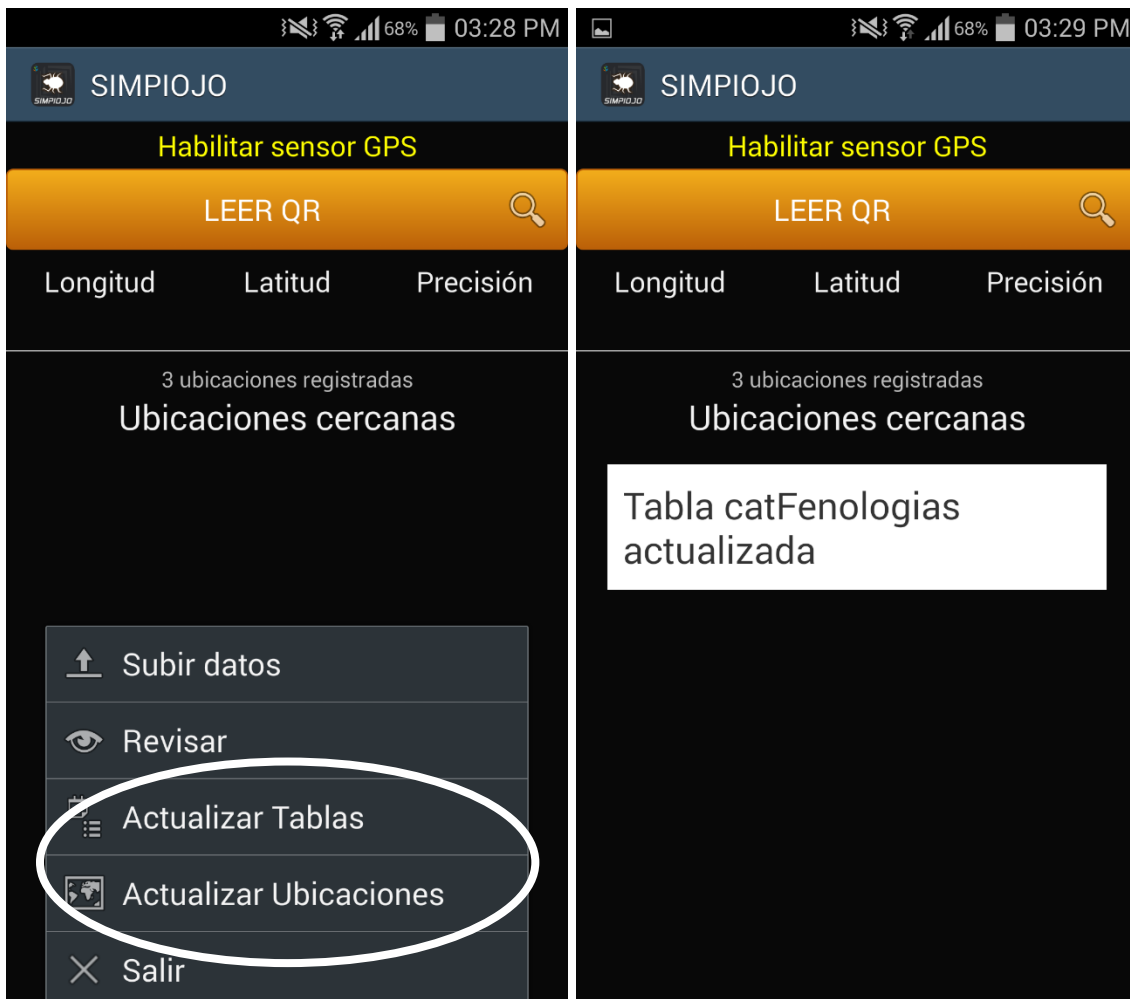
68% 03:28 PM

SIMPIOJO

SIMPIOJO

Habilitar sensor GPS

LEER QR

Longitud Latitud Precisión

3 ubicaciones registradas

Ubicaciones cercanas

Subir datos

Revisar

Actualizar Tablas

Actualizar Ubicaciones

Salir

68% 03:29 PM

SIMPIOJO

SIMPIOJO

Habilitar sensor GPS

LEER QR

Longitud Latitud Precisión

3 ubicaciones registradas

Ubicaciones cercanas

Tabla catFenologias actualizada